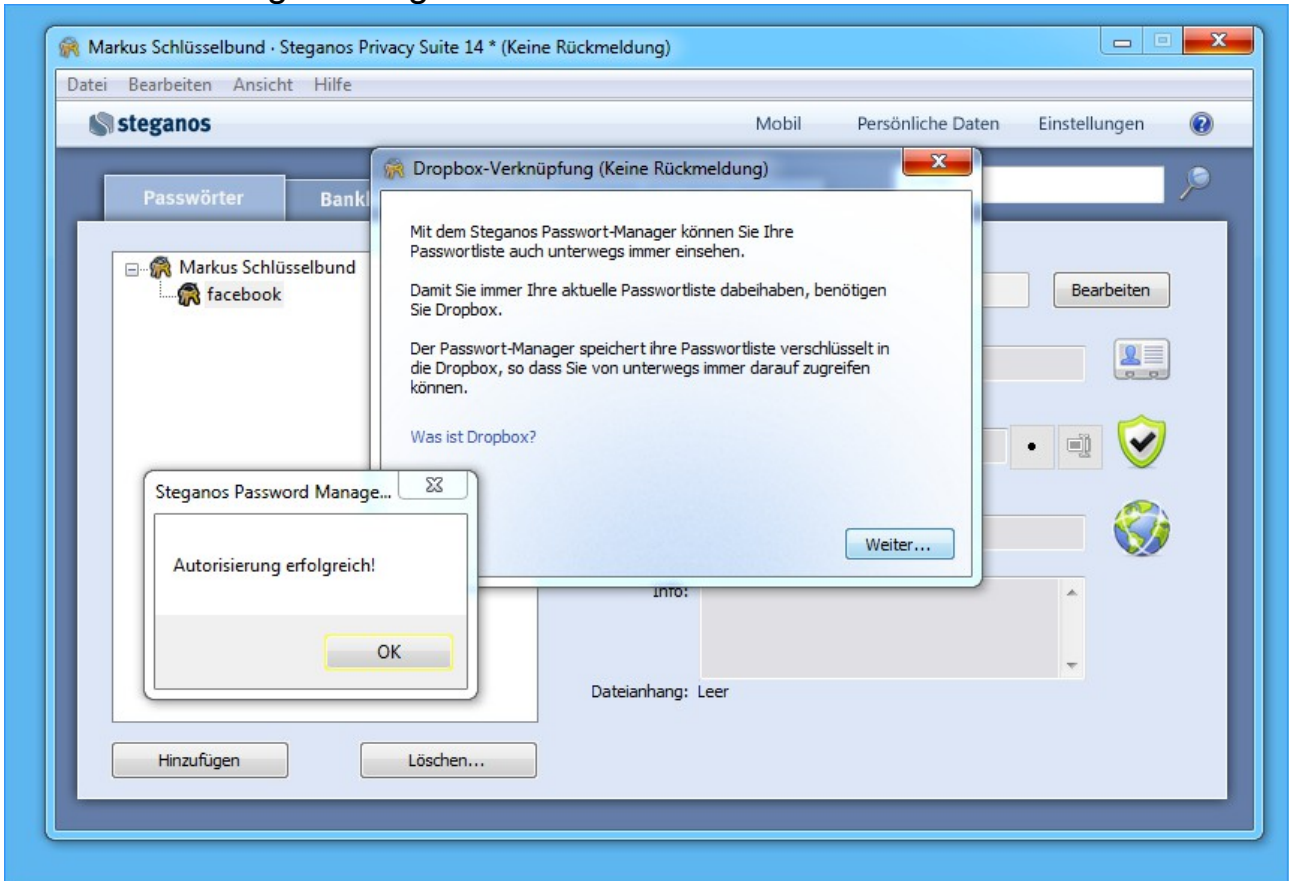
Markus Schlüsselbund · Steganos Privacy Suite 14 * (Keine Rückmeldung)

Datei Bearbeiten Ansicht Hilfe

steganos

Mobil Persönliche Daten Einstellungen

Passwörter Bankl

Markus Schlüsselbund
facebook

Dropbox-Verknüpfung (Keine Rückmeldung)

Mit dem Steganos Passwort-Manager können Sie Ihre Passwortliste auch unterwegs immer einsehen.

Damit Sie immer Ihre aktuelle Passwortliste dabeihaben, benötigen Sie Dropbox.

Der Passwort-Manager speichert ihre Passwortliste verschlüsselt in die Dropbox, so dass Sie von unterwegs immer darauf zugreifen können.

Was ist Dropbox?

Weiter...

Bearbeiten

Steganos Password Manage...

Autorisierung erfolgreich!

OK

Info:

Dateianhang: Leer

Hinzufügen

Löschen...